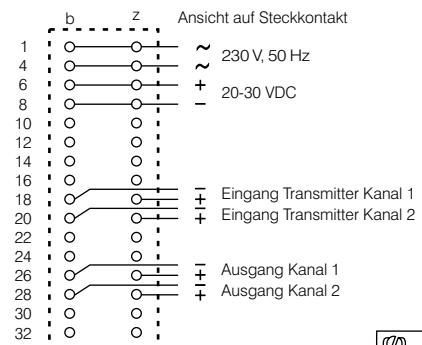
b z Ansicht auf Steckkontakt

1 ~ 230 V, 50 Hz
4 ~
6 + 20-30 VDC
8 −
10
12
14
16
18 − + Eingang Transmitter Kanal 1
20 − + Eingang Transmitter Kanal 2
22
24
26 − + Ausgang Kanal 1
28 − + Ausgang Kanal 2
30
32